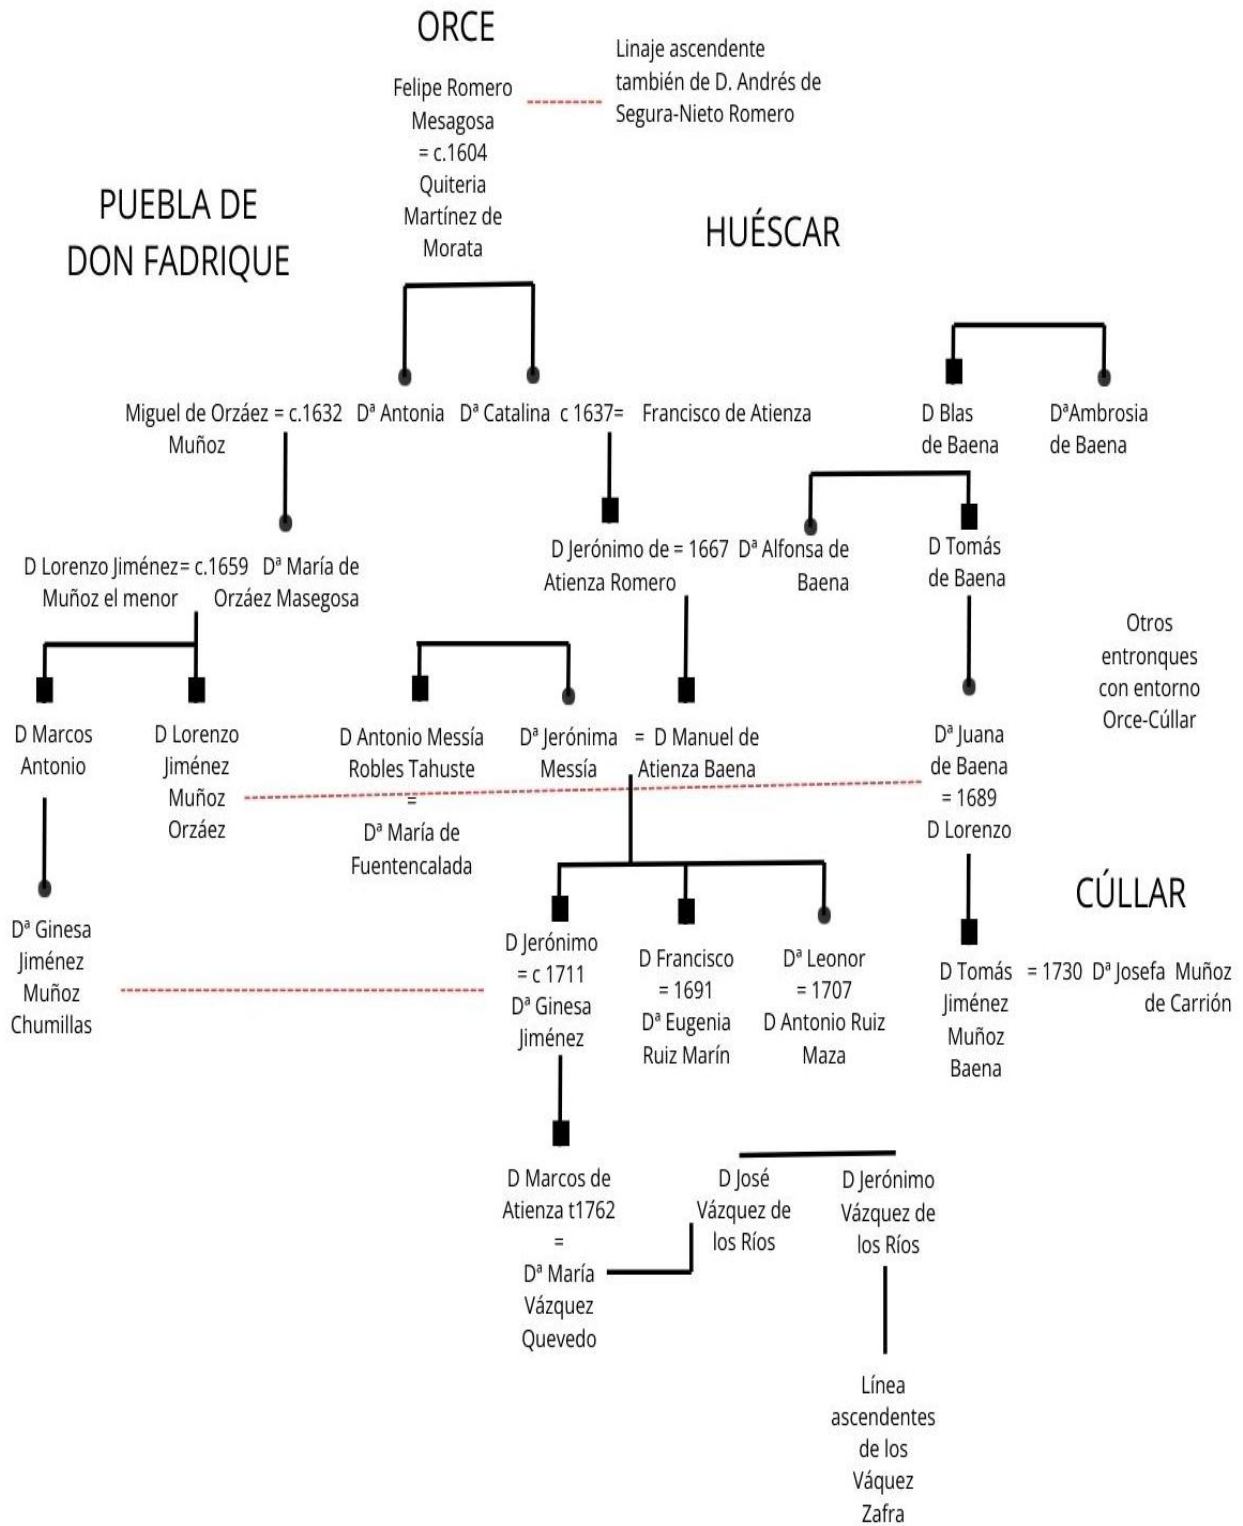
ORCE

Felipe Romero Mesagosa = c.1604 Quiteria Martínez de Morata

Linaje ascendente también de D. Andrés de Segura-Nieto Romero

PUEBLA DE DON FADRIQUE

HUÉSCAR

Miguel de Orzáez = c.1632 Muñoz

Dª Antonia

Dª Catalina c 1637= Francisco de Atienza

D Blas de Baena

DªAmbrosia de Baena

D Lorenzo Jiménez= c.1659 Dª María de Muñoz el menor Orzáez Masegosa

D Jerónimo de = 1667 Dª Alfonsa de Atienza Romero Baena

D Tomás de Baena

Otros entronques con entorno Orce-Cúllar

D Marcos Antonio

D Lorenzo Jiménez Muñoz Orzáez

D Antonio Messía Robles Tahuste = Dª María de Fuentencalada

Dª Jerónima Messía = D Manuel de Atienza Baena

Dª Juana de Baena = 1689 D Lorenzo

CÚLLAR

Dª Ginesa Jiménez Muñoz Chumillas

D Jerónimo = c 1711 Dª Ginesa Jiménez

D Francisco = 1691 Dª Eugenia Ruiz Marín

Dª Leonor = 1707 D Antonio Ruiz Maza

D Tomás Jiménez Muñoz Baena = 1730 Dª Josefa Muñoz de Carrión

D Marcos de Atienza t1762 = Dª María Vázquez Quevedo

D José Vázquez de los Ríos

D Jerónimo Vázquez de los Ríos

Línea ascendentes de los Váquez Zafra